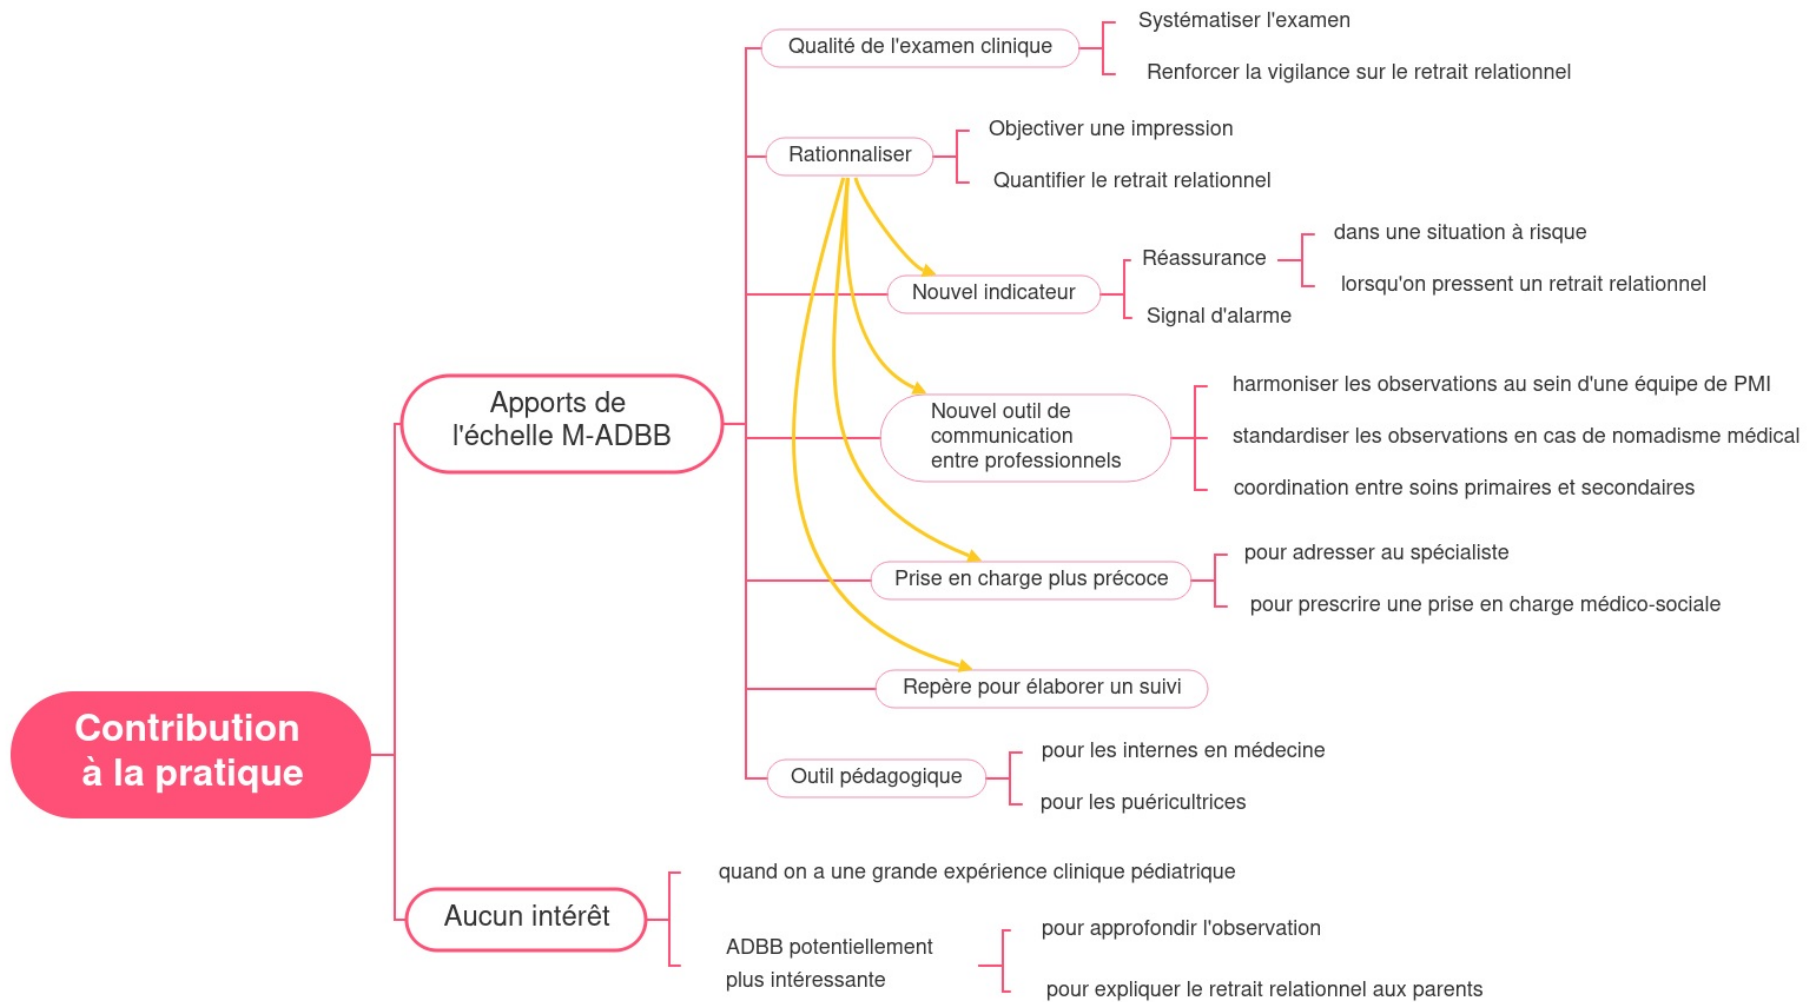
Contribution à la pratique

Apports de l'échelle M-ADBB

Qualité de l'examen clinique

Systématiser l'examen

Renforcer la vigilance sur le retrait relationnel

Rationnaliser

Objectiver une impression

Quantifier le retrait relationnel

Nouvel indicateur

Réassurance

dans une situation à risque

lorsqu'on pressent un retrait relationnel

Signal d'alarme

Nouvel outil de communication entre professionnels

harmoniser les observations au sein d'une équipe de PMI

standardiser les observations en cas de nomadisme médical

coordination entre soins primaires et secondaires

Prise en charge plus précoce

pour adresser au spécialiste

pour prescrire une prise en charge médico-sociale

Repère pour élaborer un suivi

Outil pédagogique

pour les internes en médecine

pour les puéricultrices

Aucun intérêt

quand on a une grande expérience clinique pédiatrique

ADBB potentiellement plus intéressante

pour approfondir l'observation

pour expliquer le retrait relationnel aux parents